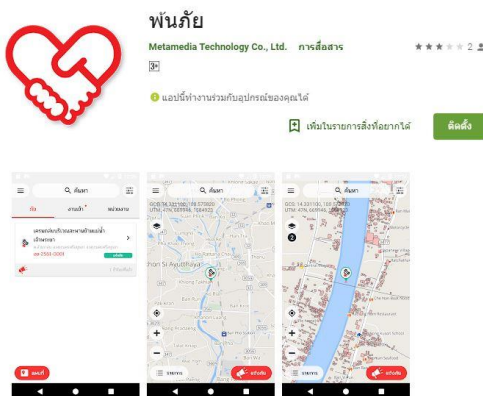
พันภัย

Metamedia Technology Co., Ltd. การสื่อสาร

2

3+

แอปนี้ทำงานร่วมกับอุปกรณ์ของคุณได้

เพิ่มในรายการสิ่งที่อยากได้

ติดตั้ง

ค้นหา

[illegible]

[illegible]

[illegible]

ค้นหา

GCS: 14.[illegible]

UTM: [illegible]

Phan Si Ayutthaya

ค้นหา

GCS: 14.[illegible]

UTM: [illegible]

2

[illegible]